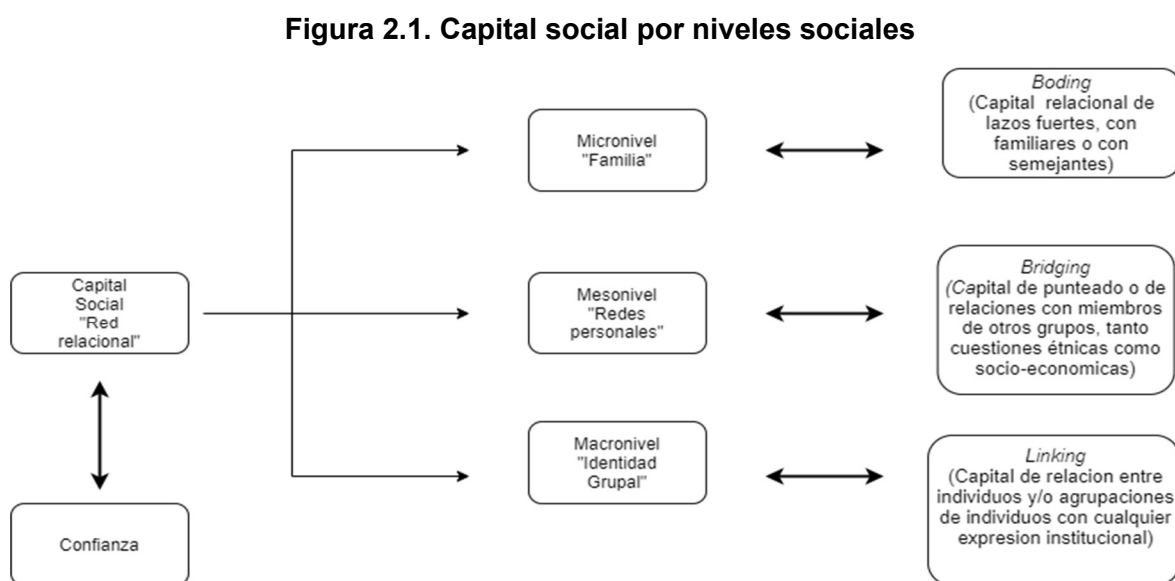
**Figura 2.1. Capital social por niveles sociales**

Capital Social "Red relacional"

Confianza

Micronivel "Familia"

Mesonivel "Redes personales"

Macronivel "Identidad Grupal"

*Boding* (Capital relacional de lazos fuertes, con familiares o con semejantes)

*Bridging* (Capital de punteado o de relaciones con miembros de otros grupos, tanto cuestiones étnicas como socio-economicas)

*Linking* (Capital de relacion entre individuos y/o agrupaciones de individuos con cualquier expresion institucional)